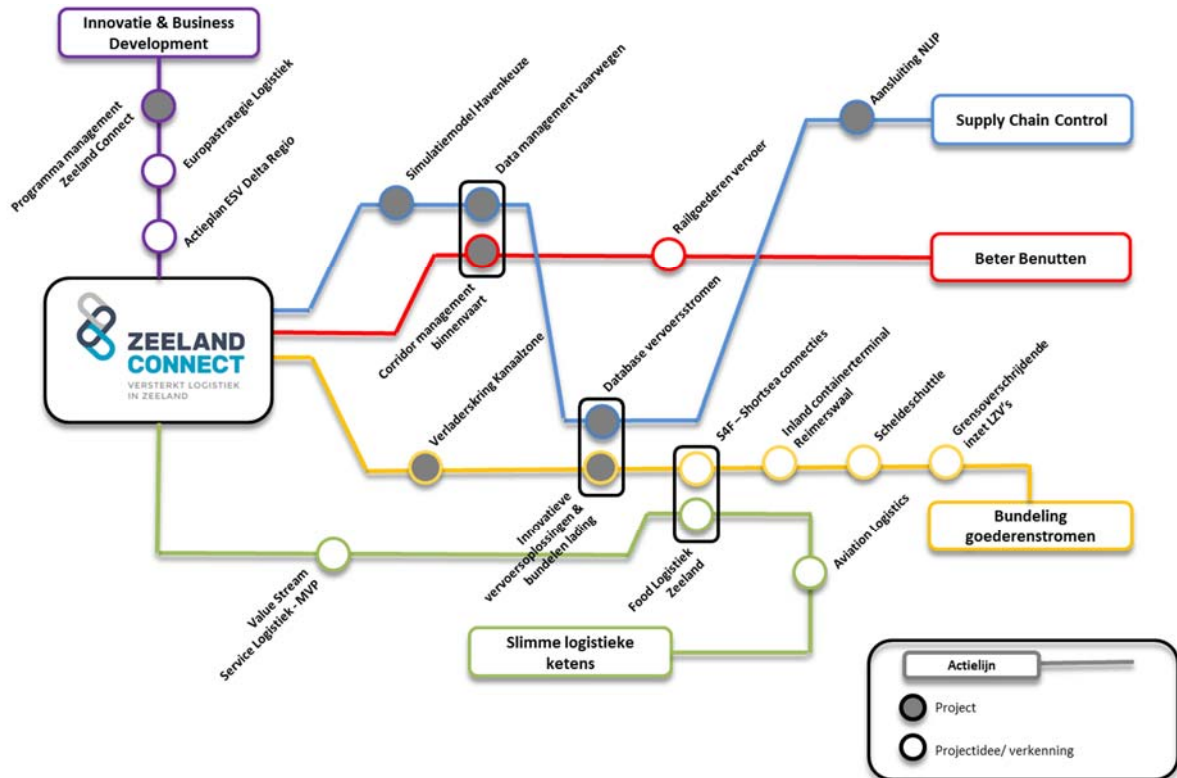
Innovatie & Business Development

Programma management Zeeland Connect

Europastrategie Logistiek

Actieplan ESV Delta Regio

ZEELAND CONNECT
VERSTERKT LOGISTIEK IN ZEELAND

Simulatiemodel Havenkeuze

Data management vaarwegen

Aansluiting NLIP

Supply Chain Control

Railgoederen vervoer

Beter Benutten

Corridor management binnenvaart

Database vervoersstromen

Verladerskring Kanaalzone

S4F – Shortsea connecties

Inland containerterminal Reimerswaal

Scheldeshuttle

Grensoverschrijdende inzet LZV's

Bundeling goederenstromen

Innovatieve vervoersoplossingen & bundelen lading

Food Logistiek Zeeland

Aviation Logistics

Value Stream Service Logistiek - MVP

Slimme logistieke ketens

Actielijn

Project

Projectidee/ verkenning